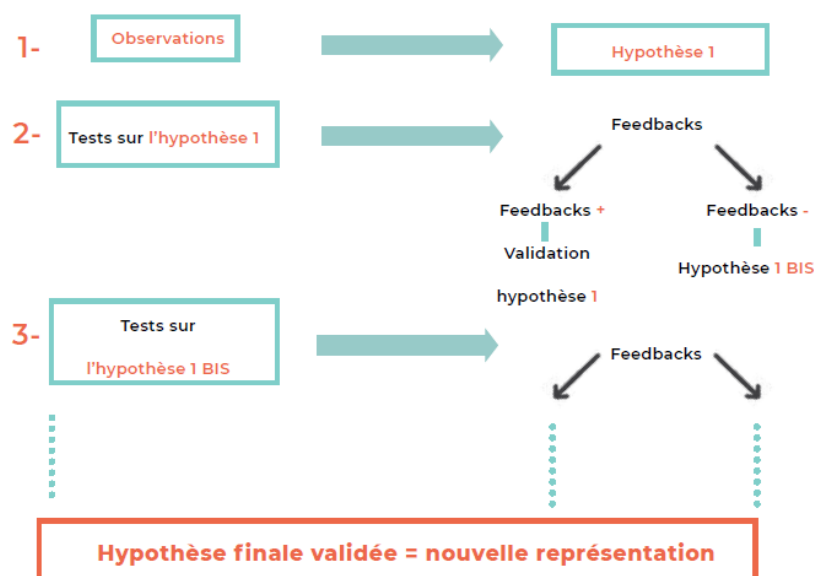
1- Observations

Hypothèse 1

2- Tests sur l'hypothèse 1

Feedbacks

Feedbacks +

Validation

hypothèse 1

Feedbacks -

Hypothèse 1 BIS

3- Tests sur

l'hypothèse 1 BIS

Feedbacks

Hypothèse finale validée = nouvelle représentation